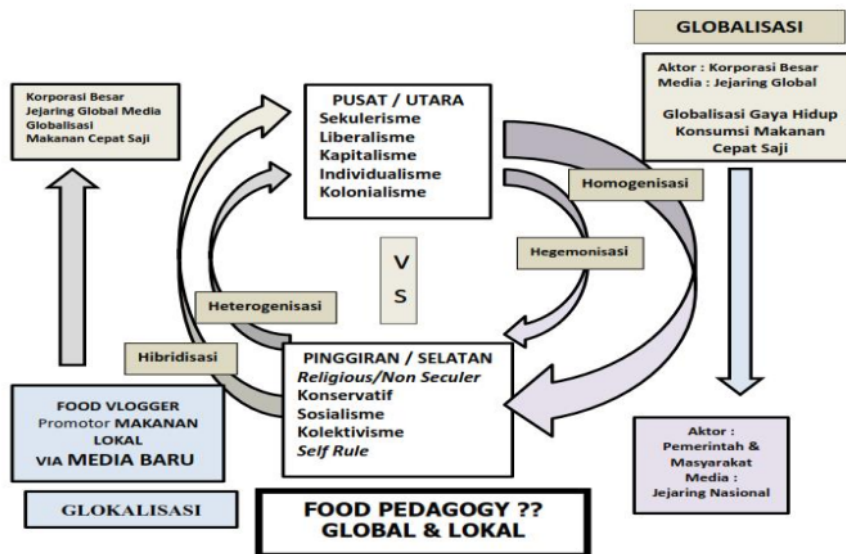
GLOBALISASI

Aktor : Korporasi Besar
Media : Jejaring Global

Globalisasi Gaya Hidup
Konsumsi Makanan
Cepat Saji

Korporasi Besar
Jejaring Global Media
Globalisasi
Makanan Cepat Saji

PUSAT / UTARA
Sekulerisme
Liberalisme
Kapitalisme
Individualisme
Kolonialisme

Homogenisasi

Hegemonisasi

V
S

Heterogenisasi

Hibridisasi

PINGGIRAN / SELATAN
*Religious/Non Seculer*
Konservatif
Sosialisme
Kolektivisme
*Self Rule*

FOOD VLOGGER
Promotor MAKANAN LOKAL
VIA MEDIA BARU

Aktor :
Pemerintah &
Masyarakat
Media :
Jejaring Nasional

GLOKALISASI

FOOD PEDAGOGY ??
GLOBAL & LOKAL